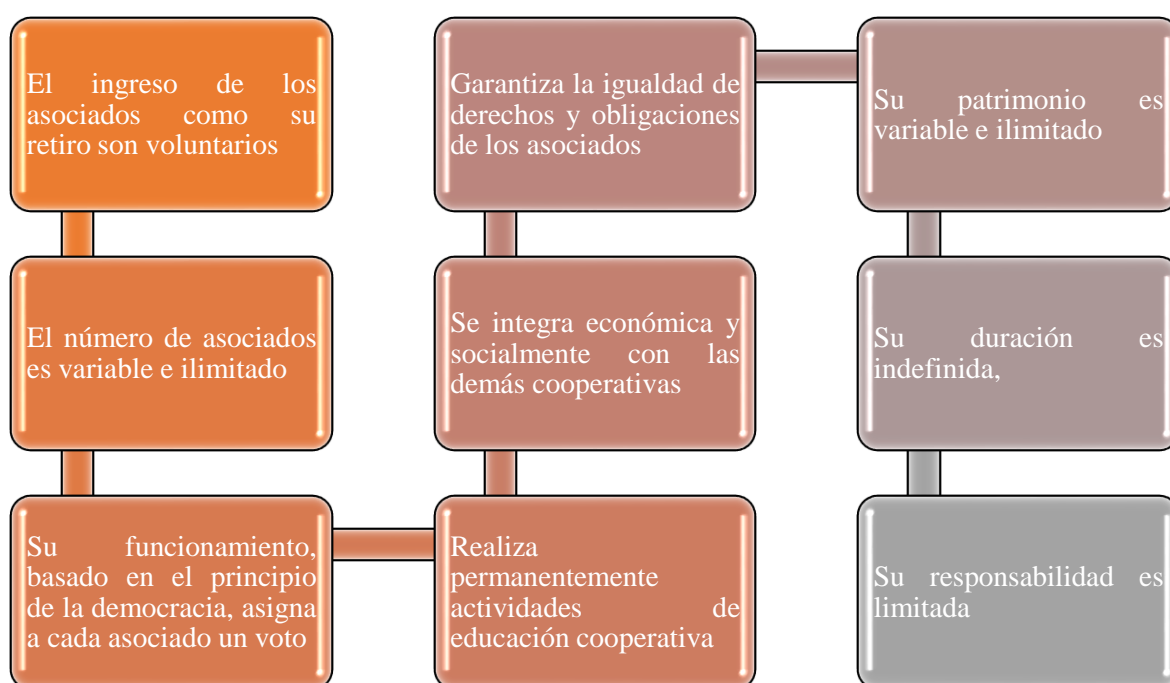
El ingreso de los asociados como su retiro son voluntarios

El número de asociados es variable e ilimitado

Su funcionamiento, basado en el principio de la democracia, asigna a cada asociado un voto

Realiza permanentemente actividades de educación cooperativa

Se integra económica y socialmente con las demás cooperativas

Garantiza la igualdad de derechos y obligaciones de los asociados

Su patrimonio es variable e ilimitado

Su duración es indefinida,

Su responsabilidad es limitada